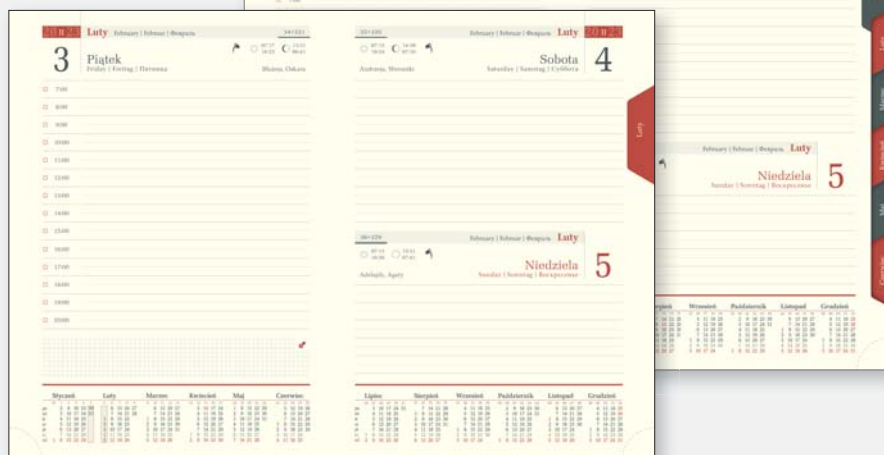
20 8 Luty February | Februar | Февраль 34/331

3 Piątek
Friday | Freitag | Пятница Błażej, Oskara

7:00
8:00
9:00
10:00
11:00
12:00
13:00
14:00
15:00
16:00
17:00
18:00
19:00
20:00

Styczeń Luty Marzec Kwiecień Maj Czerwiec

35/330 February | Februar | Февраль Luty 20 8

Sobota 4
Saturday | Samstag | Суббота Andrzeja, Weroniki

36/329 February | Februar | Февраль Luty

Niedziela 5
Sunday | Sonntag | Воскресенье Adelajdy, Agaty

Lipiec Sierpień Wrzesień Październik Listopad Grudzień

Luty

February | Februar | Февраль Luty

Niedziela 5
Sunday | Sonntag | Воскресенье

Wrzesień Październik Listopad Grudzień